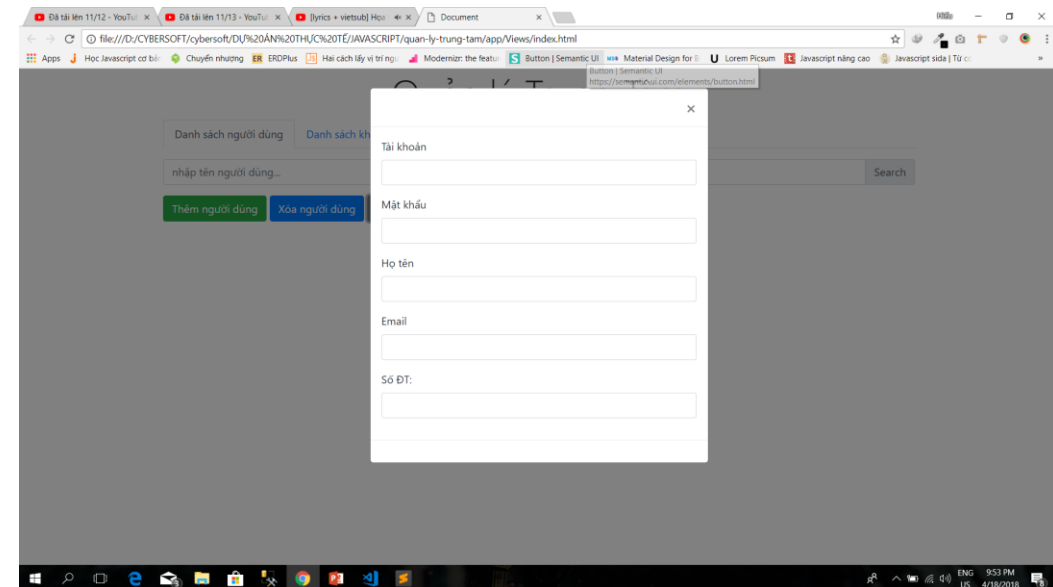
Đã tải lên 11/12 - YouTu ×
Đã tải lên 11/13 - YouTu ×
[lyrics + vietsub] Họa ×
Document ×

file:///D:/CYBERSOFT/cybersoft/DU%20ÁN%20THỰC%20TẾ/JAVASCRIPT/quan-ly-trung-tam/app/Views/index.html

Apps  Học Javascript cơ bản  Chuyển nhượng  ERDPlus  Hai cách lấy vị trí ngư  Modernizr: the featur  Button | Semantic UI  Material Design for B  Lorem Picsum  Javascript nâng cao  Javascript sida | Từ cơ

Button | Semantic UI
https://semantic-ui.com/elements/button.html

Danh sách người dùng  Danh sách kh

nhập tên người dùng...

Search

Thêm người dùng  Xóa người dùng

×

Tài khoản

Mật khẩu

Họ tên

Email

Số ĐT:

ENG US 9:53 PM 4/18/2018